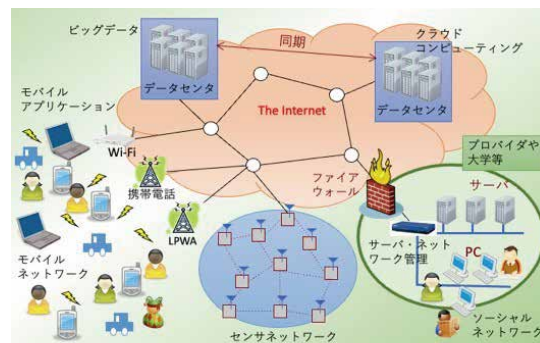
ビッグデータ

同期

クラウド
コンピューティング

データセンタ

データセンタ

The Internet

モバイル
アプリケーション

Wi-Fi

携帯電話

LPWA

ファイア
ウォール

プロバイダや
大学等

サーバ

サーバ・ネット
ワーク管理

PC

モバイル
ネットワーク

センサネットワーク

ソーシャル
ネットワーク